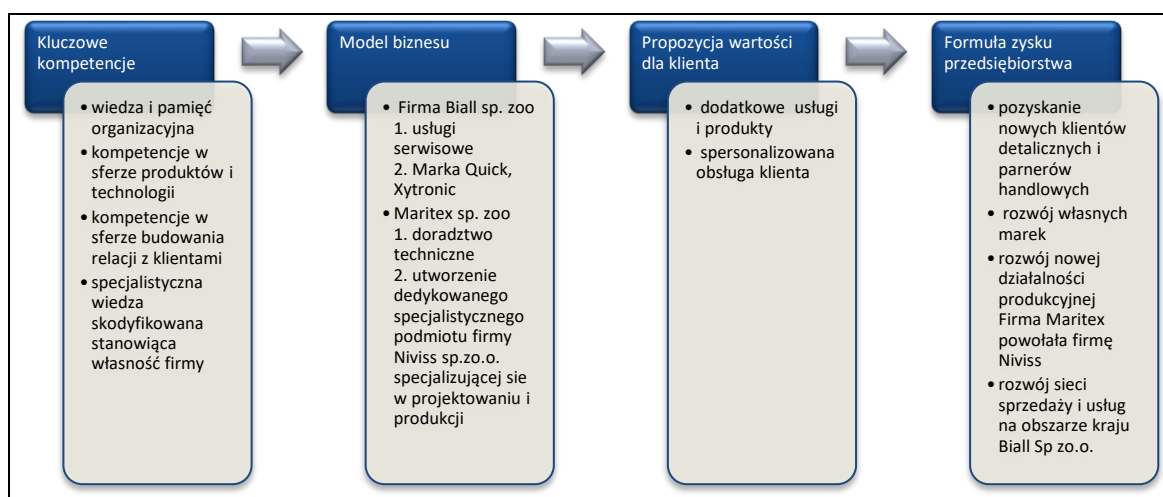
Kluczowe kompetencje

• wiedza i pamięć organizacyjna
• kompetencje w sferze produktów i technologii
• kompetencje w sferze budowania relacji z klientami
• specjalistyczna wiedza skodyfikowana stanowiąca własność firmy

Model biznesu

• Firma Biall sp. zoo
1. usługi serwisowe
2. Marka Quick, Xytronic
• Maritex sp. zoo
1. doradztwo techniczne
2. utworzenie dedykowanego specjalistycznego podmiotu firmy Niviss sp.zo.o. specjalizującej sie w projektowaniu i produkcji

Propozycja wartości dla klienta

• dodatkowe usługi i produkty
• spersonalizowana obsługa klienta

Formuła zysku przedsiębiorstwa

• pozyskanie nowych klientów detalicznych i parnerów handlowych
• rozwój własnych marek
• rozwój nowej działalności produkcyjnej Firma Maritex powołała firmę Niviss
• rozwój sieci sprzedaży i usług na obszarze kraju Biall Sp zo.o.